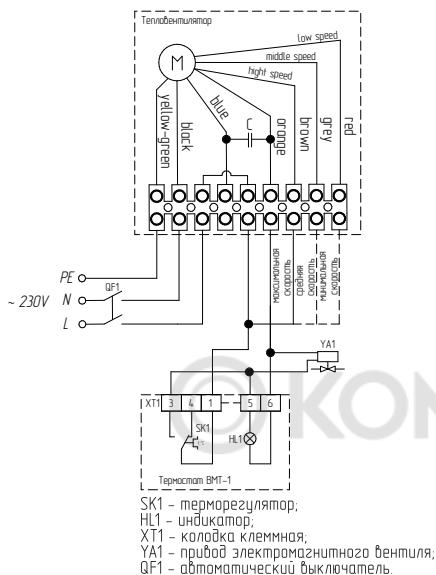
Тепловентилятор

M

low speed

middle speed

hight speed

yellow-green

black

blue

C

orange

brown

grey

red

PE

~ 230V N

QF1

L

максимальная скорость

средняя скорость

минимальная скорость

YA1

XT1 3 4 1 5 6

SK1

HL1

Термостат ВМТ-1

SK1 – терморегулятор;
HL1 – индикатор;
XT1 – колодка клеммная;
YA1 – привод электромагнитного вентиля;
QF1 – автоматический выключатель.